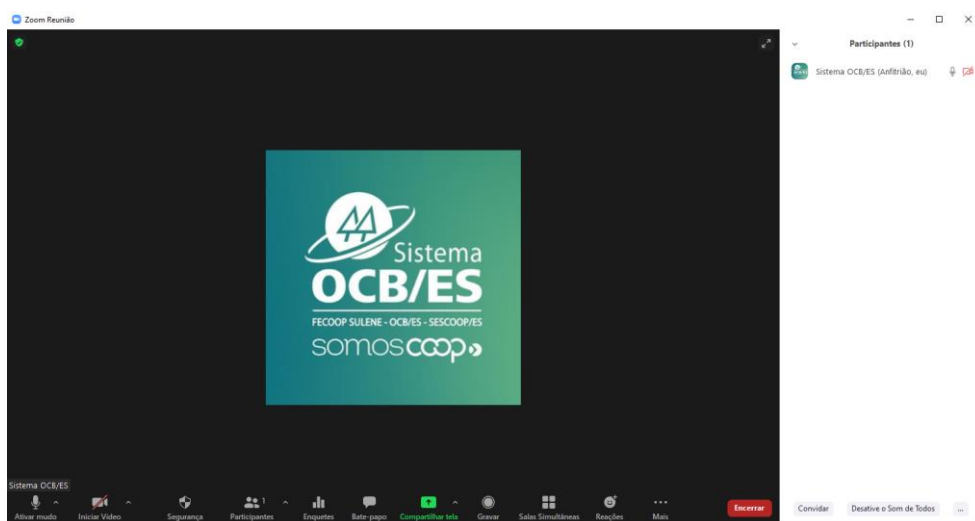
Zoom Reunião

Participantes (1)

Sistema OCB/ES (Anfitrião, eu)

Sistema
OCB/ES
FECOOP SULENE - OCB/ES - SESCOOP/ES
somoscoop

Sistema OCB/ES

Ativar mudo
Iniciar Vídeo
Segurança
Participantes 1
Enquetes
Bate-papo
Compartilhar tela
Gravar
Salas Simultâneas
Reações
Mais
Encerrar

Convidar
Desative o Som de Todos
...